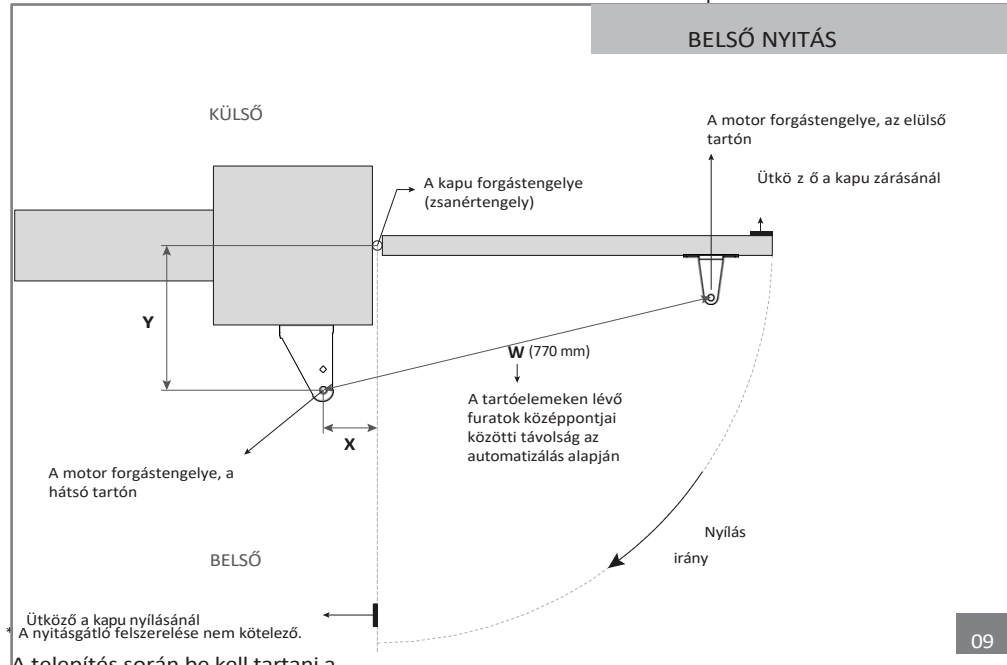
BELSŐ NYITÁS

KÜLSŐ

A motor forgástengelye, az elülső tartón

Ütkö z ő a kapu zárásánál

A kapu forgástengelye (zsanértengely)

Y

W (770 mm)

A tartóelemeken lévő furatok középpontjai közötti távolság az automatizálás alapján

X

A motor forgástengelye, a hátsó tartón

Nyílás

irány

BELSŐ

Ütköző a kapu nyílásánál

* A nyitásgátló felszerelése nem kötelező.

09

A telepítés során be kell tartani a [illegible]